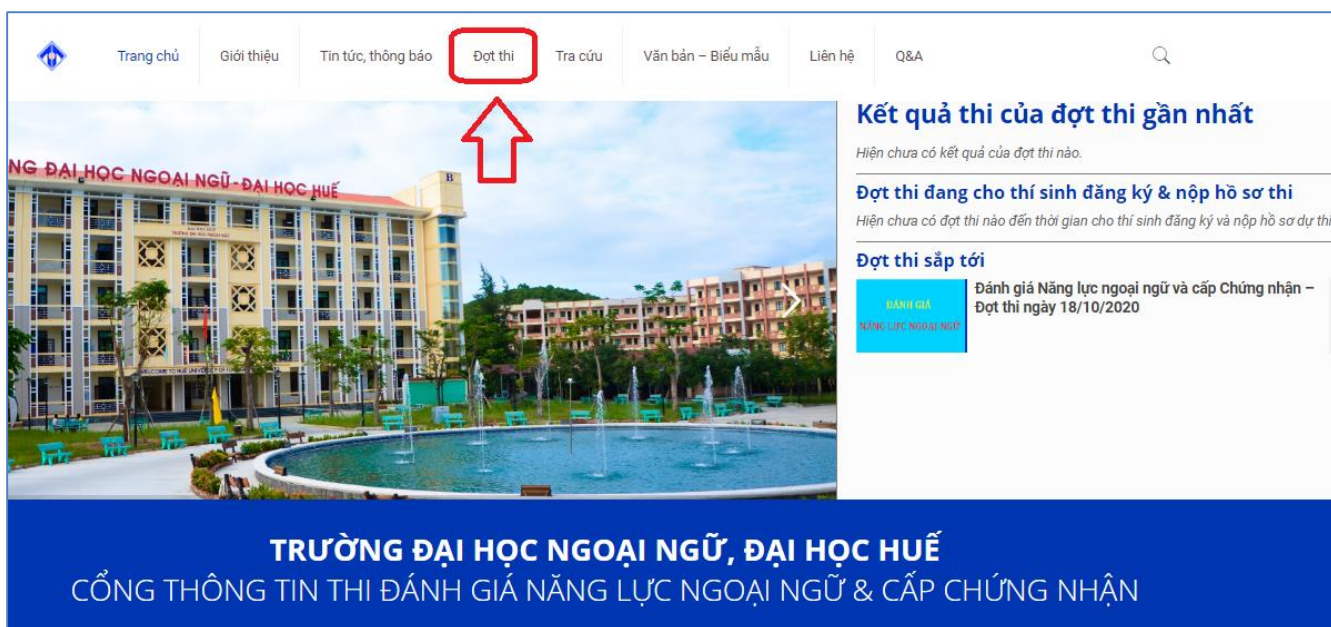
Trang chủ Giới thiệu Tin tức, thông báo Đợt thi Tra cứu Văn bản – Biểu mẫu Liên hệ Q&A

NG ĐẠI HỌC NGOẠI NGỮ - ĐẠI HỌC HUẾ

B

Kết quả thi của đợt thi gần nhất

Hiện chưa có kết quả của đợt thi nào.

Đợt thi đang cho thí sinh đăng ký & nộp hồ sơ thi

Hiện chưa có đợt thi nào đến thời gian cho thí sinh đăng ký và nộp hồ sơ dự thi

Đợt thi sắp tới

ĐÁNH GIÁ NĂNG LỰC NGOẠI NGỮ

Đánh giá Năng lực ngoại ngữ và cấp Chứng nhận – Đợt thi ngày 18/10/2020

TRƯỜNG ĐẠI HỌC NGOẠI NGỮ, ĐẠI HỌC HUẾ
CỔNG THÔNG TIN THI ĐÁNH GIÁ NĂNG LỰC NGOẠI NGỮ & CẤP CHỨNG NHẬN